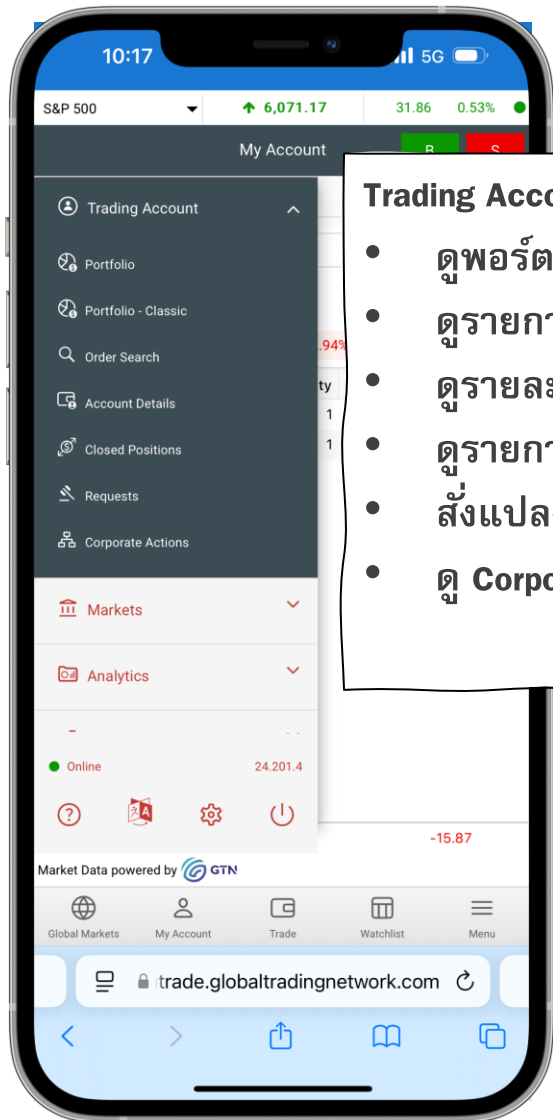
10:17
5G

S&P 500 6,071.17 31.86 0.53%

My Account B S

Trading Account

Portfolio

Portfolio - Classic

Order Search

Account Details

Closed Positions

Requests

Corporate Actions

Markets

Analytics

Online 24.201.4

.94%
ty
1
1

-15.87

Trading Acco

• ดูพอร์ต
• ดูรายกา
• ดูรายละ
• ดูรายกา
• สั่งแปล
• ดู Corpo

Market Data powered by GTN

Global Markets My Account Trade Watchlist Menu

trade.globaltradingnetwork.com